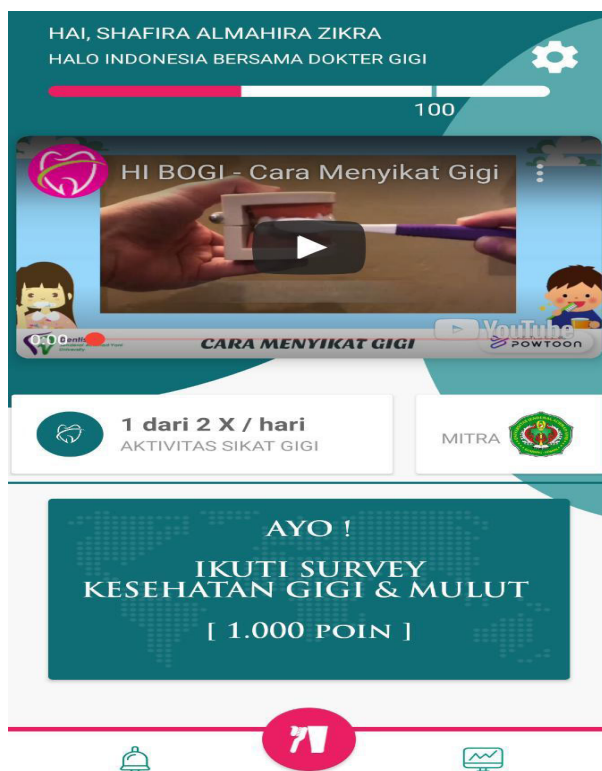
HAI, SHAFIRA ALMAHIRA ZIKRA
HALO INDONESIA BERSAMA DOKTER GIGI

100

HI BOGI - Cara Menyikat Gigi

0:00

CARA MENYIKAT GIGI

YouTube

POWTOON

1 dari 2 X / hari
AKTIVITAS SIKAT GIGI

MITRA

AYO !
IKUTI SURVEY
KESEHATAN GIGI & MULUT
[ 1.000 POIN ]